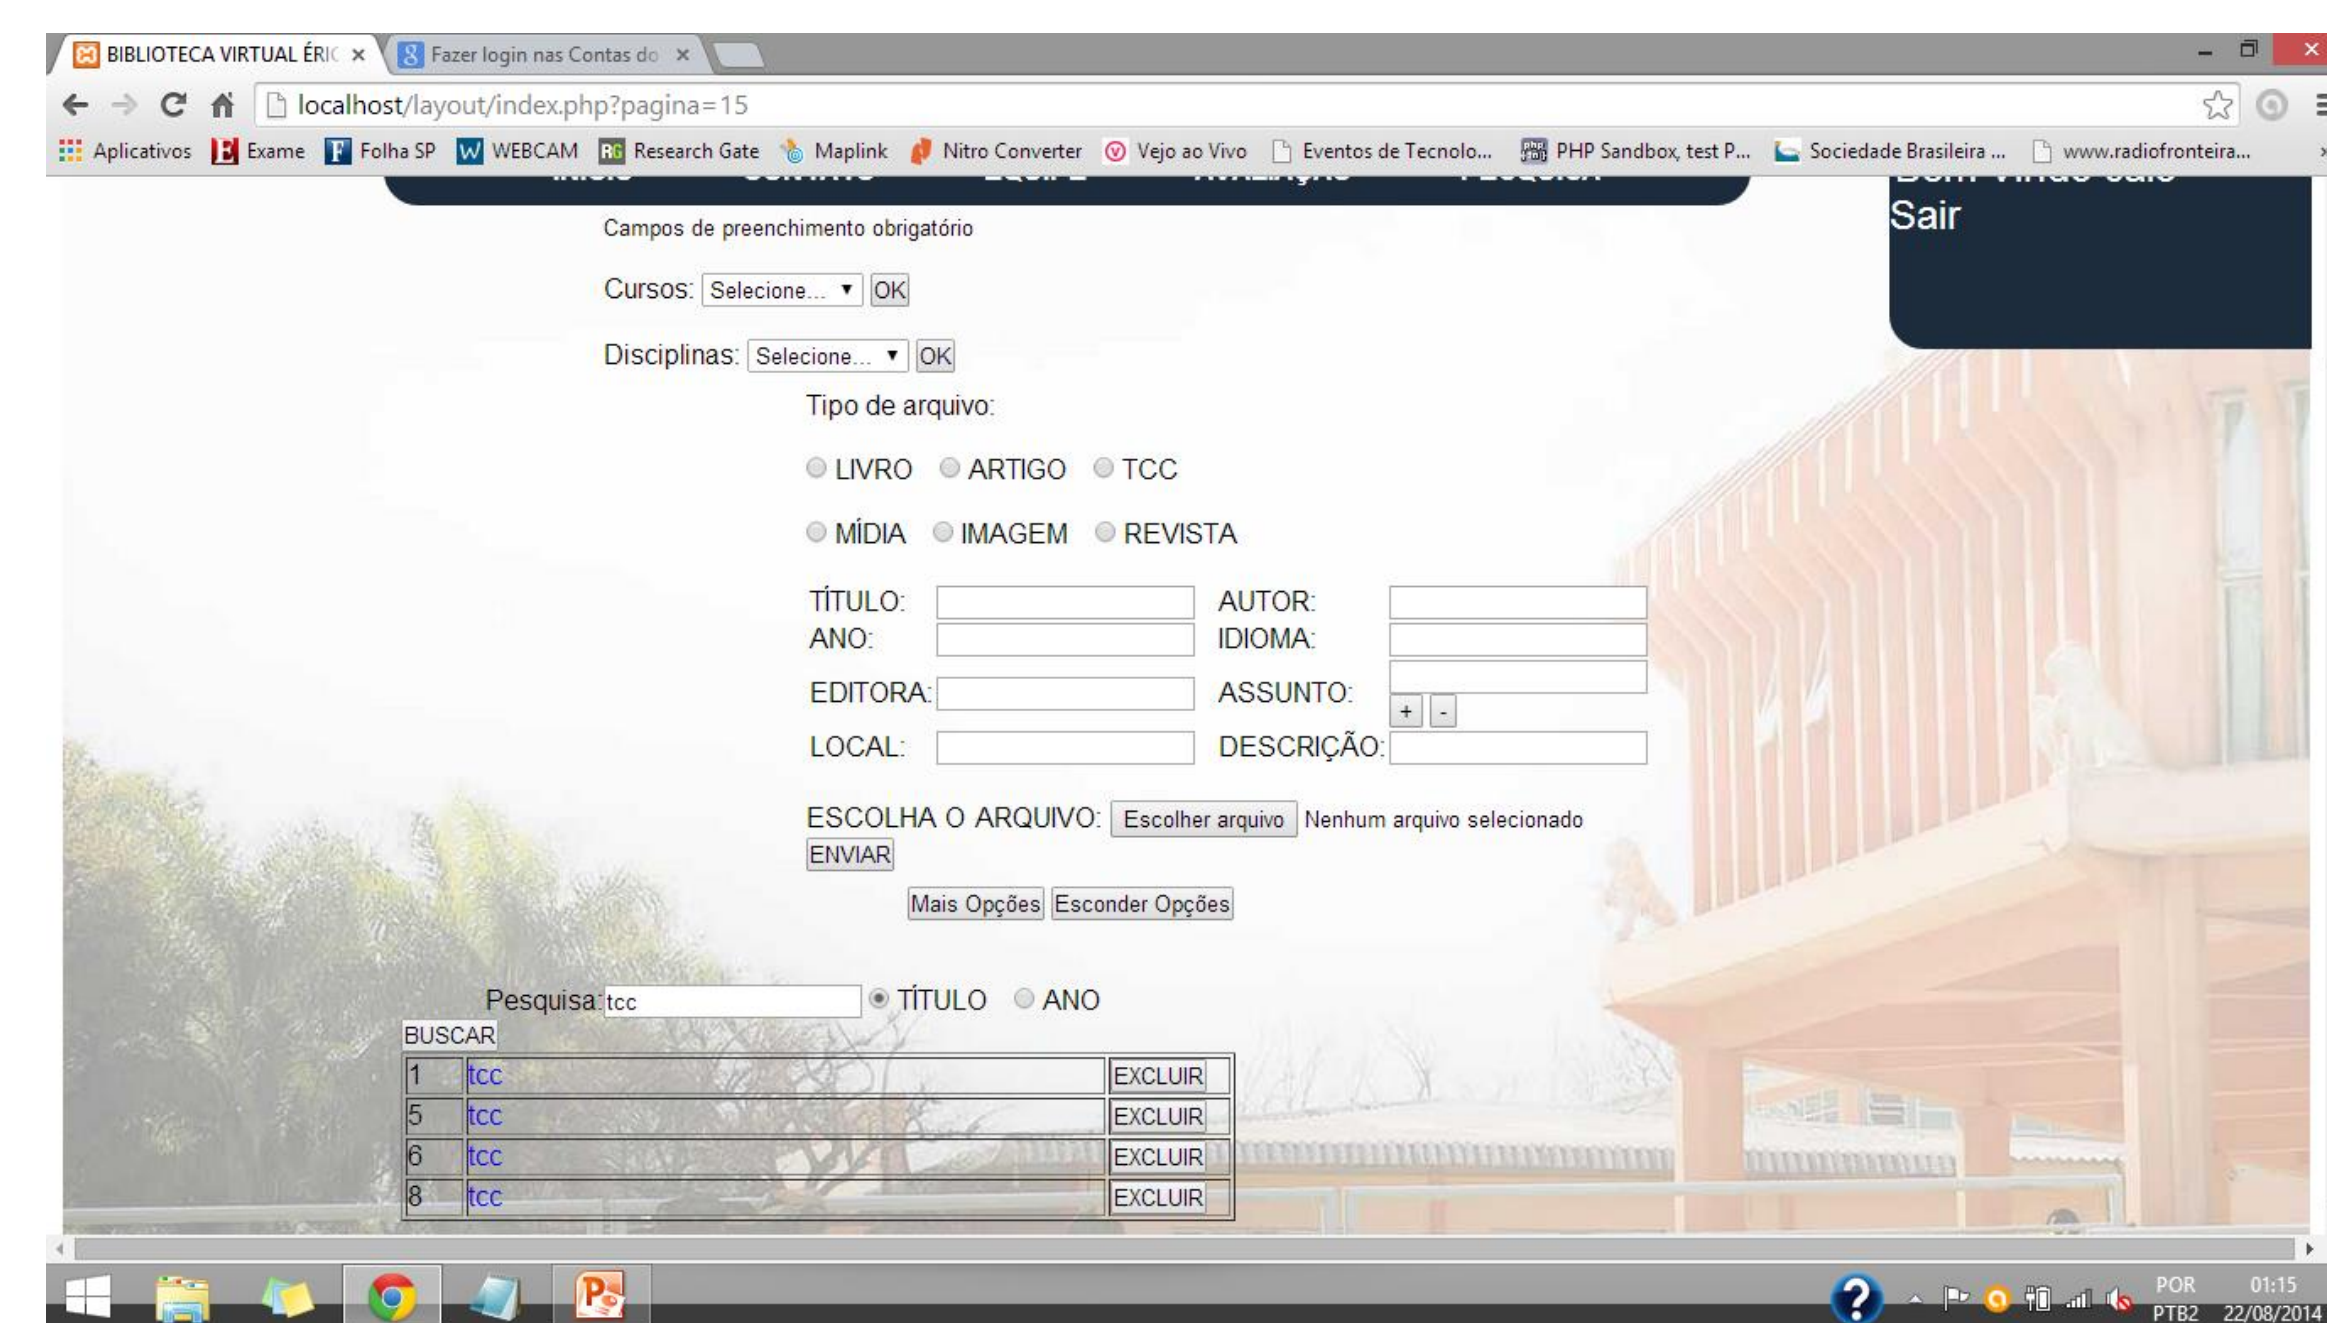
BIBLIOTECA VIRTUAL ÉRIC × Fazer login nas Contas do ×

localhost/layout/index.php?pagina=15

Aplicativos Exame Folha SP WEBCAM Research Gate Maplink Nitro Converter Vejo ao Vivo Eventos de Tecnolo... PHP Sandbox, test P... Sociedade Brasileira ... www.radiofronteira...

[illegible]

Sair

Campos de preenchimento obrigatório

Cursos: Selecione... OK

Disciplinas: Selecione... OK

Tipo de arquivo:

LIVRO ARTIGO TCC

MÍDIA IMAGEM REVISTA

TÍTULO: AUTOR:
ANO: IDIOMA:
EDITORA: ASSUNTO: + -
LOCAL: DESCRIÇÃO:

ESCOLHA O ARQUIVO: Escolher arquivo Nenhum arquivo selecionado
ENVIAR

Mais Opções Esconder Opções

Pesquisa: tcc TÍTULO ANO
BUSCAR

| 1 | tcc | EXCLUIR |
|---|---|---|
| 5 | tcc | EXCLUIR |
| 6 | tcc | EXCLUIR |
| 8 | tcc | EXCLUIR |

POR PTB2 01:15 22/08/2014